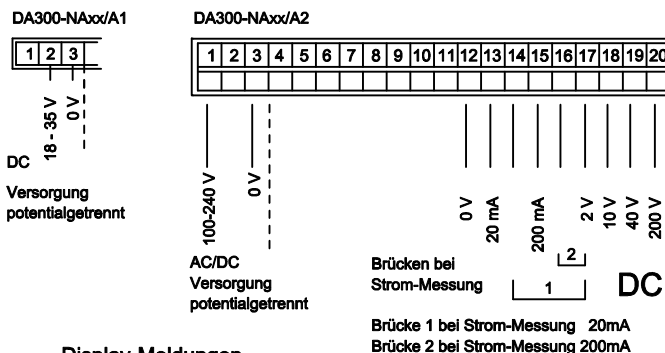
DA300-NAxx/A1

| 1 | 2 | 3 |
|---|---|---|

18 - 35 V
0 V

DC

Versorgung potentialgetrennt

DA300-NAxx/A2

| 1 | 2 | 3 | 4 | 5 | 6 | 7 | 8 | 9 | 10 | 11 | 12 | 13 | 14 | 15 | 16 | 17 | 18 | 19 | 20 |
|---|---|---|---|---|---|---|---|---|---|---|---|---|---|---|---|---|---|---|---|

100-240 V
0 V

AC/DC
Versorgung
potentialgetrennt

0 V
20 mA
200 mA
2 V
10 V
40 V
200 V

2

Brücken bei Strom-Messung

1

DC

Brücke 1 bei Strom-Messung 20mA
Brücke 2 bei Strom-Messung 200mA

Display-Meldungen